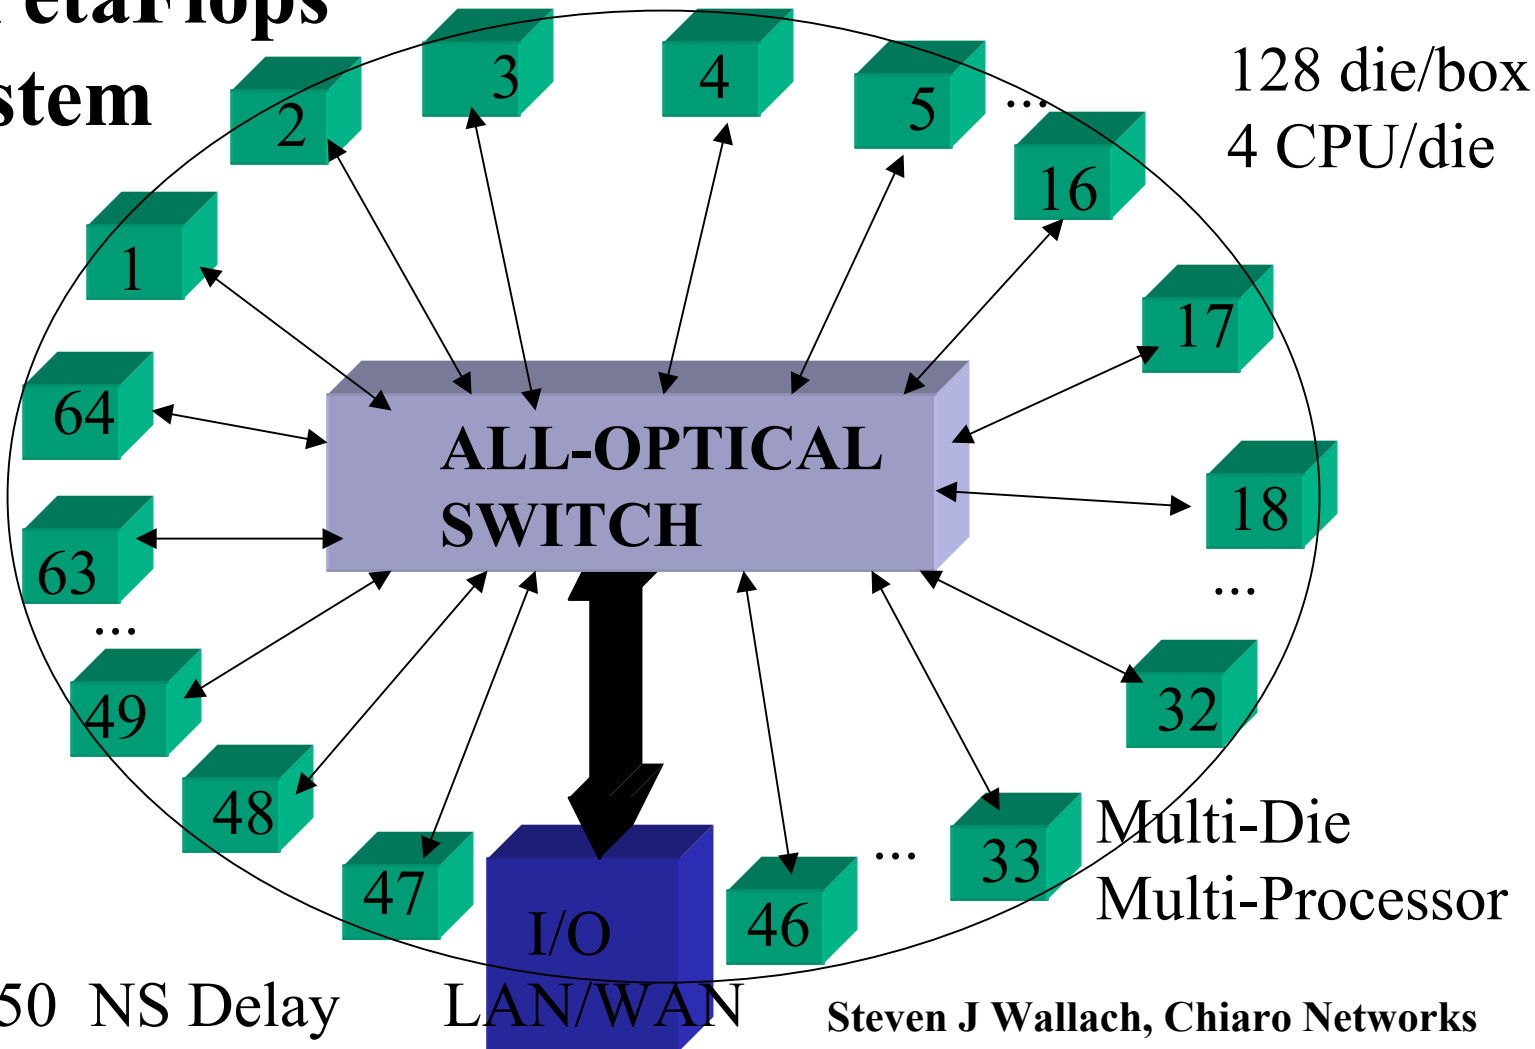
etaFlops
stem

128 die/box
4 CPU/die

2
3
4
5
...
16
1
17
64
ALL-OPTICAL SWITCH
18
63
...
...
49
32
48
47
I/O
46
...
33
Multi-Die
Multi-Processor

50 NS Delay
LAN/WAN
Steven J Wallach, Chiaro Networks